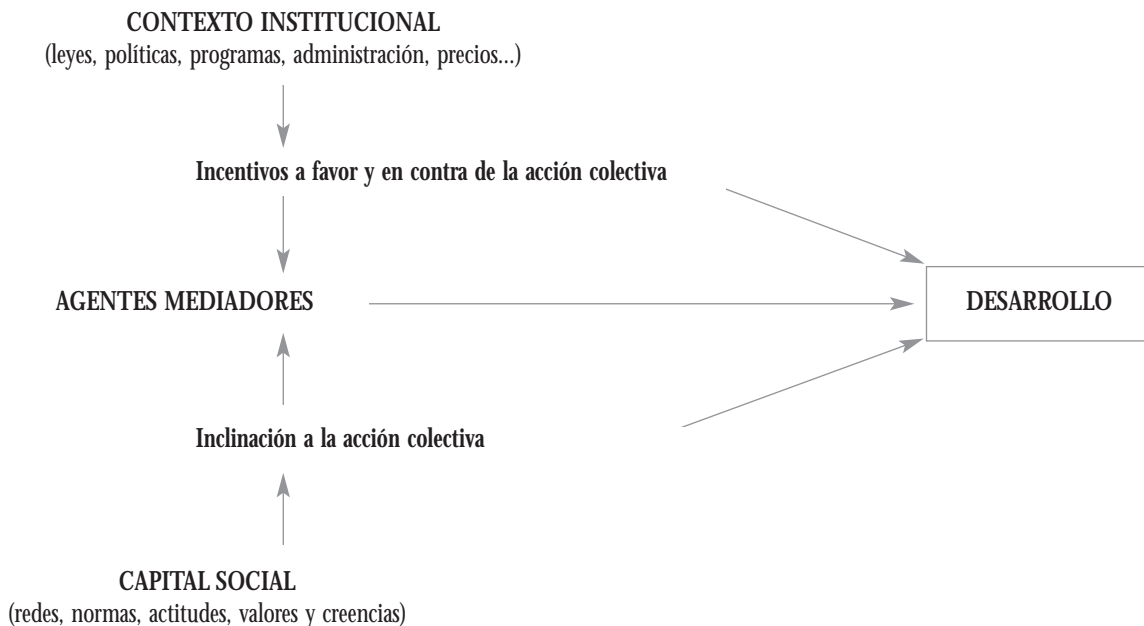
CONTEXTO INSTITUCIONAL
(leyes, políticas, programas, administración, precios...)

Incentivos a favor y en contra de la acción colectiva

AGENTES MEDIADORES

DESARROLLO

Inclinación a la acción colectiva

CAPITAL SOCIAL
(redes, normas, actitudes, valores y creencias)